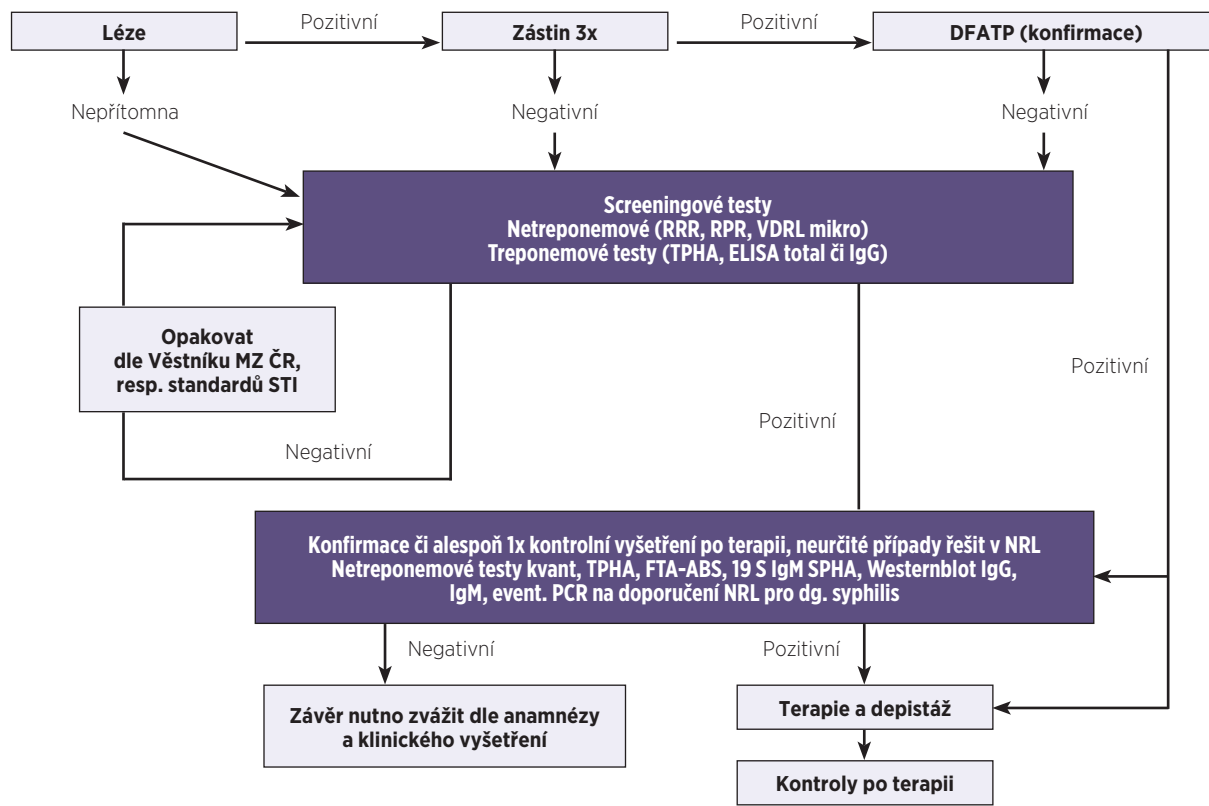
Léze

Pozitivní

Zástin 3x

Pozitivní

DFATP (konfirmace)

Nepřítomna

Negativní

Negativní

Screeningové testy
Netreponemové (RRR, RPR, VDRL mikro)
Treponemové testy (TPHA, ELISA total či IgG)

Opakovat
dle Věstníku MZ ČR,
resp. standardů STI

Negativní

Pozitivní

Pozitivní

Konfirmace či alespoň 1x kontrolní vyšetření po terapii, neurčité případy řešit v NRL
Netreponemové testy kvant, TPHA, FTA-ABS, 19 S IgM SPHA, Westernblot IgG, IgM, event. PCR na doporučení NRL pro dg. syphilis

Negativní

Pozitivní

Závěr nutno zvážit dle anamnézy a klinického vyšetření

Terapie a depistáž

Kontroly po terapii